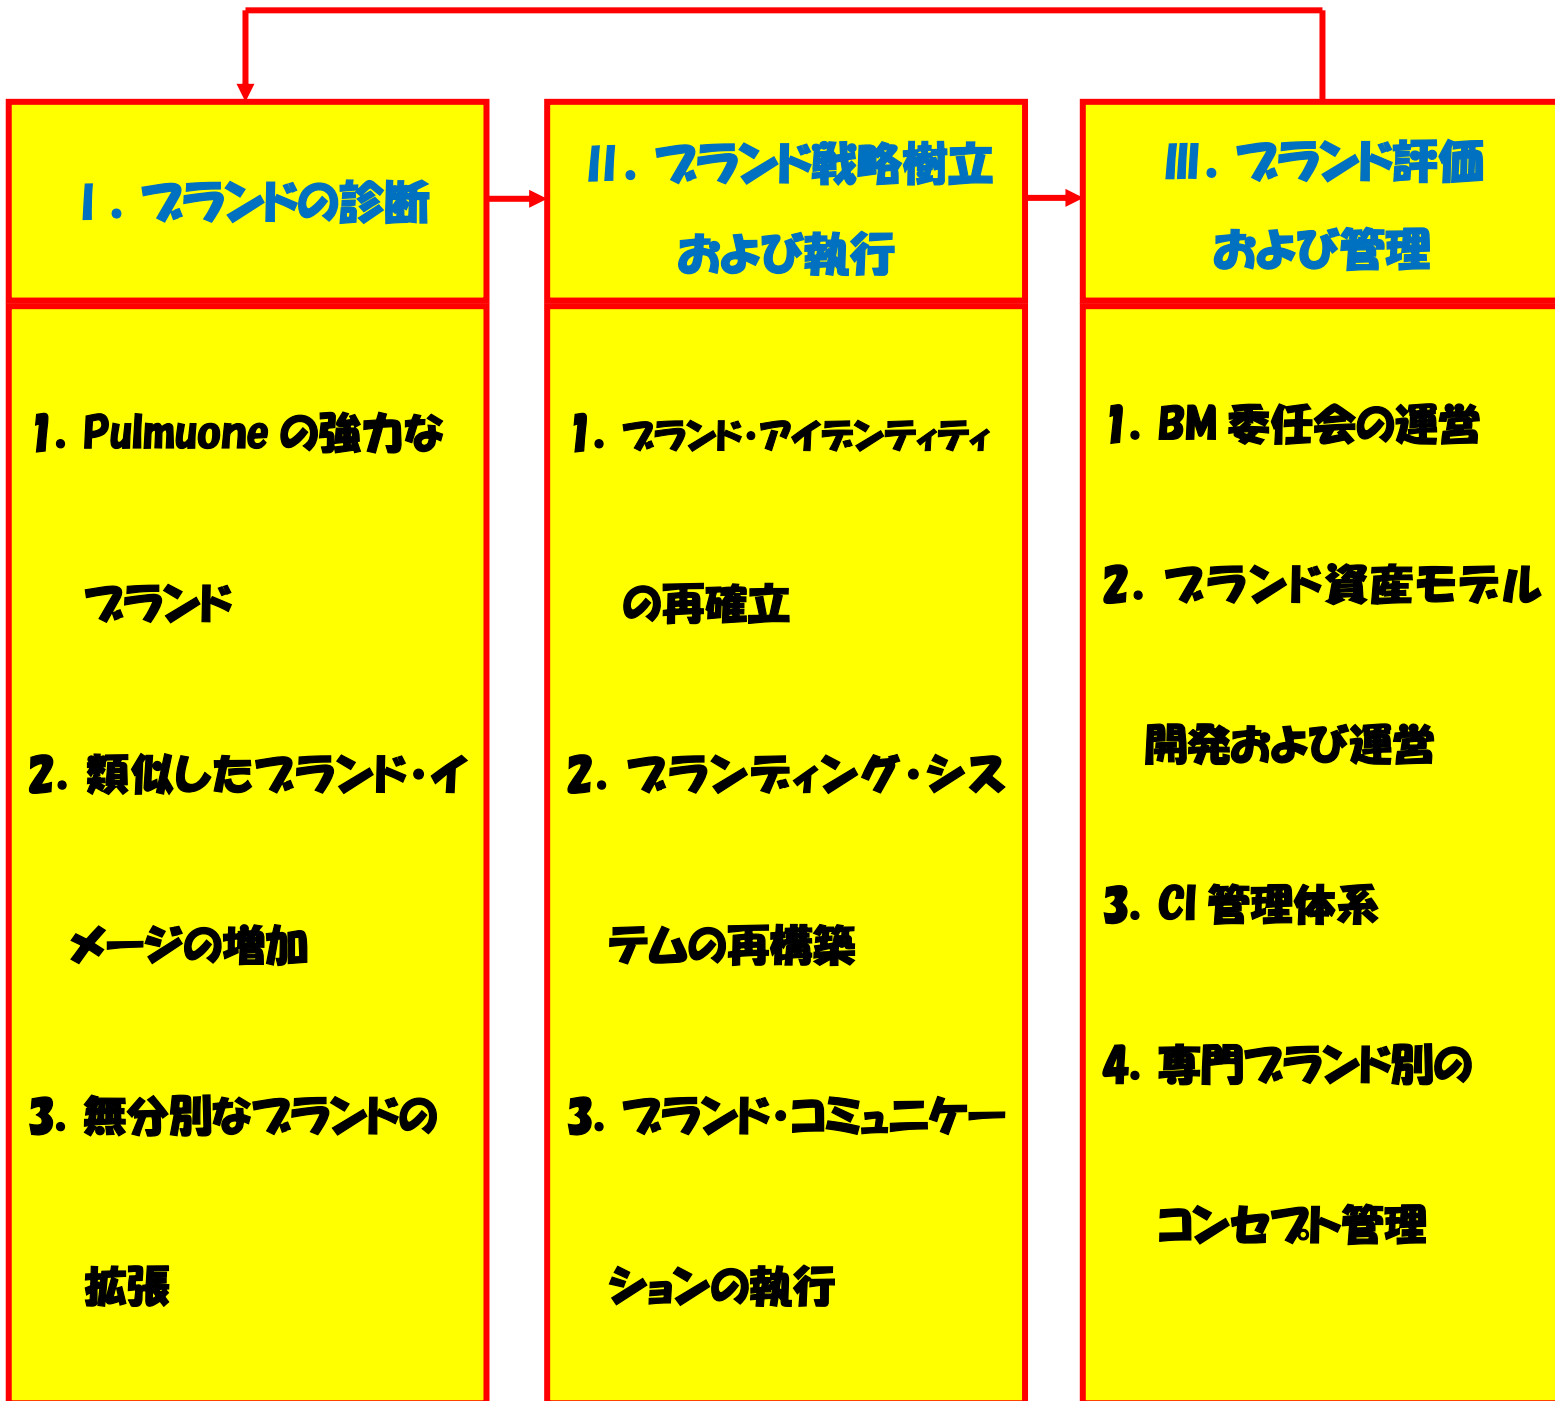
I．ブランドの診断

II．ブランド戦略樹立 および執行

III．ブランド評価 および管理

1. Pulmuone の強力なブランド

2. 類似したブランド・イメージの増加

3. 無分別なブランドの拡張

1. ブランド・アイデンティティの再確立

2. ブランディング・システムの再構築

3. ブランド・コミュニケーションの執行

1. BM 委任会の運営

2. ブランド資産モデル開発および運営

3. CI 管理体系

4. 専門ブランド別のコンセプト管理